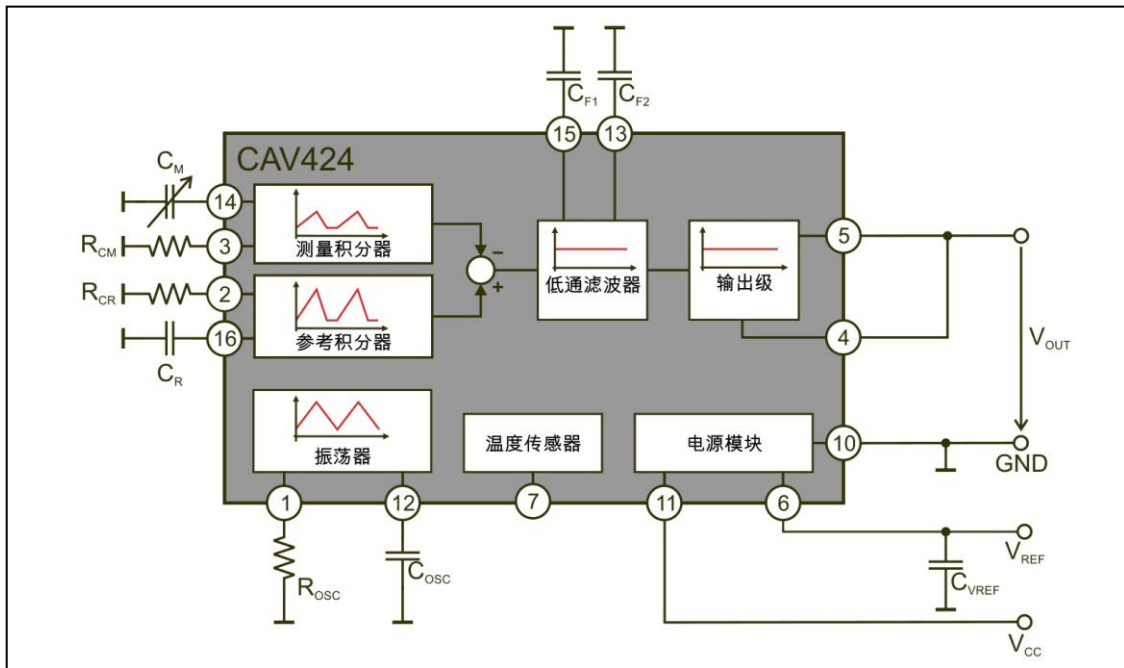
$C_{F1}$ $C_{F2}$

15 13

CAV424

$C_M$

14

$R_{CM}$ 3 测量积分器

$R_{CR}$ 2 参考积分器

16

$C_R$

-

+

低通滤波器

输出级

5

4

$V_{OUT}$

振荡器

温度传感器

电源模块

10

GND

1 12 7 11 6

$R_{OSC}$ $C_{OSC}$

$V_{REF}$

$C_{VREF}$

$V_{CC}$